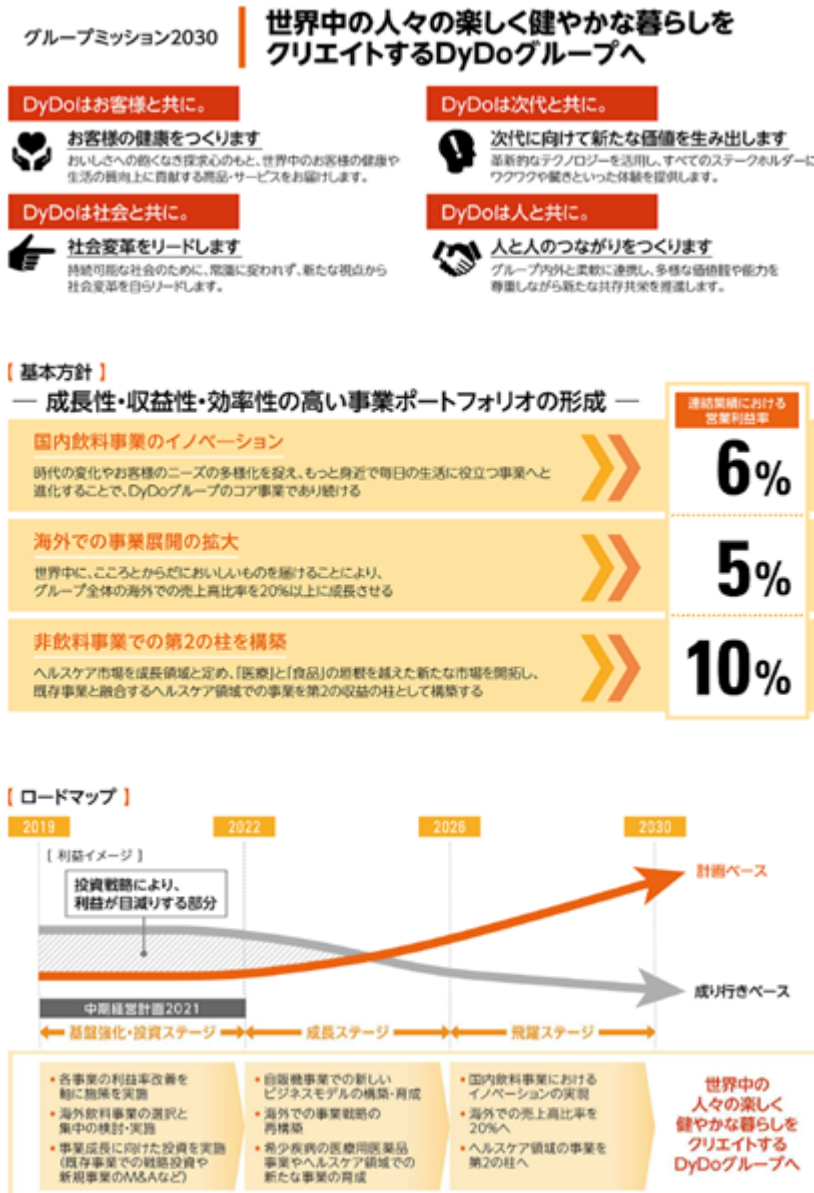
グループミッション2030

世界中の人々の楽しく健やかな暮らしをクリエイトするDyDoグループへ

DyDoはお客様と共に。

お客様の健康をつくります
おいしさへの飽くなき探求心のもと、世界中のお客様の健康や生活の質向上に貢献する商品・サービスをお届けします。

DyDoは次代と共に。

次代に向けて新たな価値を生み出します
革新的なテクノロジーを活用し、すべてのステークホルダーにワクワクや驚きといった体験を提供します。

DyDoは社会と共に。

社会変革をリードします
持続可能な社会のために、常識に捉われず、新たな視点から社会変革を自らリードします。

DyDoは人と共に。

人と人のつながりをつくります
グループ内外と柔軟に連携し、多様な価値観や能力を尊重しながら新たな共存共栄を推進します。

【基本方針】

— 成長性・収益性・効率性の高い事業ポートフォリオの形成 —

連結業績における営業利益率

国内飲料事業のイノベーション
時代の変化やお客様のニーズの多様化を捉え、もっと身近で毎日の生活に役立つ事業へと進化することで、DyDoグループのコア事業であり続ける

6%

海外での事業展開の拡大
世界中に、こころとからだにおいしいものを届けることにより、グループ全体の海外での売上高比率を20%以上に成長させる

5%

非飲料事業での第2の柱を構築
ヘルスケア市場を成長領域と定め、「医療」と「食品」の垣根を越えた新たな市場を開拓し、既存事業と融合するヘルスケア領域での事業を第2の収益の柱として構築する

10%

【ロードマップ】

2019　2022　2026　2030

［利益イメージ］

投資戦略により、利益が目減りする部分

計画ベース

成り行きベース

中期経営計画2021

基盤強化・投資ステージ　成長ステージ　飛躍ステージ

・各事業の利益率改善を軸に施策を実施
・海外飲料事業の選択と集中の検討・実施
・事業成長に向けた投資を実施（既存事業での戦略投資や新規事業のM&Aなど）

・自販機事業での新しいビジネスモデルの構築・育成
・海外での事業戦略の再構築
・希少疾病の医療用医薬品事業やヘルスケア領域での新たな事業の育成

・国内飲料事業におけるイノベーションの実現
・海外での売上高比率を20%へ
・ヘルスケア領域の事業を第2の柱へ

世界中の人々の楽しく健やかな暮らしをクリエイトするDyDoグループへ